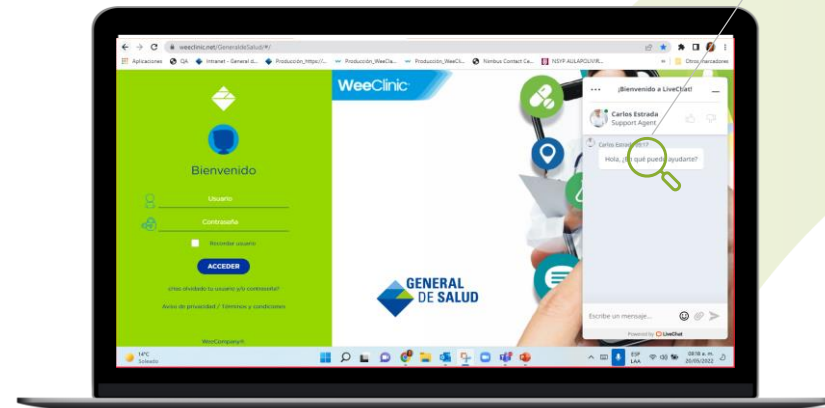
weeclinic.net/GeneraldeSalud/#/

Aplicaciones QA Intranet - General d... Producción_https://... Produccion_WeeCli... Produccion_WeeCli... Nimbus Contact Ce... NSYP-AULAPCLIVIR... Otros marcadores

Bienvenido

Usuario

Contraseña

Recordar usuario

ACCEDER

¿Has olvidado tu usuario y/o contraseña?

Aviso de privacidad / Términos y condiciones

WeeCompany®

WeeClinic

GENERAL DE SALUD

¡Bienvenido a LiveChat!

Carlos Estrada
Support Agent

Carlos Estrada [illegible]

Hola, ¿En qué puedo ayudarte?

Escribe un mensaje...

Powered by LiveChat

14°C
Soleado

ESP
LAA

08:16 a. m.
20/05/2022